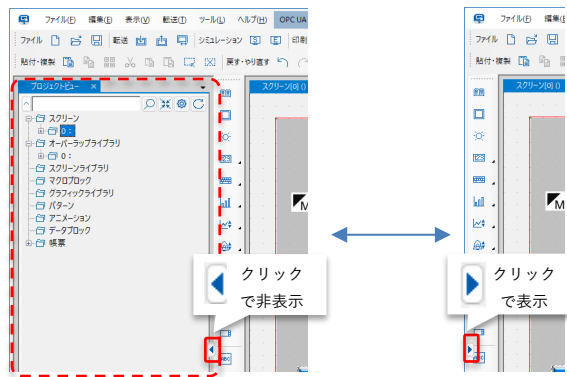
ファイル(F) 編集(E) 表示(V) 転送(T) ツール(L) ヘルプ(H) OPC UA

ファイル 転送 シミュレーション 印刷

貼付・複製 戻す・やり直す

プロジェクトビュー ×

スクリーン
0 :
オーバーラップライブラリ
0 :
スクリーンライブラリ
マクロブロック
グラフィックライブラリ
パターン
アニメーション
データブロック
帳票

スクリーン[0] ()

M

クリック
で非表示

ファイル(F) 編集

ファイル

貼付・複製

スクリーン[0] ()

M

クリック
で表示